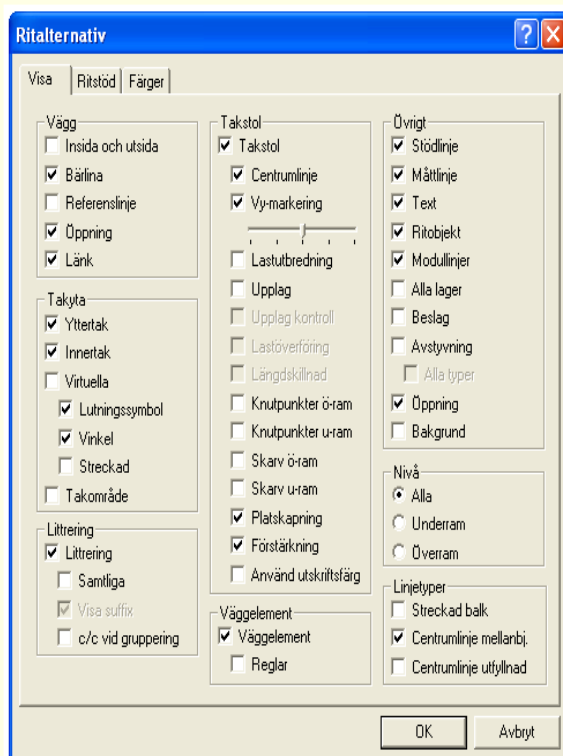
Ritalternativ

?

Visa | Ritstöd | Färger

Vägg
☐ Insida och utsida
☑ Bärlina
☐ Referenslinje
☑ Öppning
☑ Länk

Takyta
☑ Yttertak
☑ Innertak
☐ Virtuella
☑ Lutningssymbol
☑ Vinkel
☐ Streckad
☐ Takområde

Littrering
☑ Littrering
☐ Samtliga
☑ Visa suffix
☐ c/c vid gruppering

Takstol
☑ Takstol
☑ Centrumlinje
☑ Vy-markering
☐ Lastutbredning
☐ Upplag
☐ Upplag kontroll
☐ Lastöverföring
☐ Längdskillnad
☐ Knutpunkter ö-ram
☐ Knutpunkter u-ram
☐ Skarv ö-ram
☐ Skarv u-ram
☑ Platskapning
☑ Förstärkning
☐ Använd utskriftsfärg

Väggelement
☑ Väggelement
☐ Reglar

Övrigt
☑ Stödlinje
☑ Måttlinje
☑ Text
☑ Ritobjekt
☑ Modullinjer
☐ Alla lager
☐ Beslag
☐ Avstyvning
☐ Alla typer
☑ Öppning
☐ Bakgrund

Nivå
● Alla
○ Underram
○ Överram

Linjetyper
☐ Streckad balk
☑ Centrumlinje mellanbj.
☐ Centrumlinje utfyllnad

OK
Avbryt